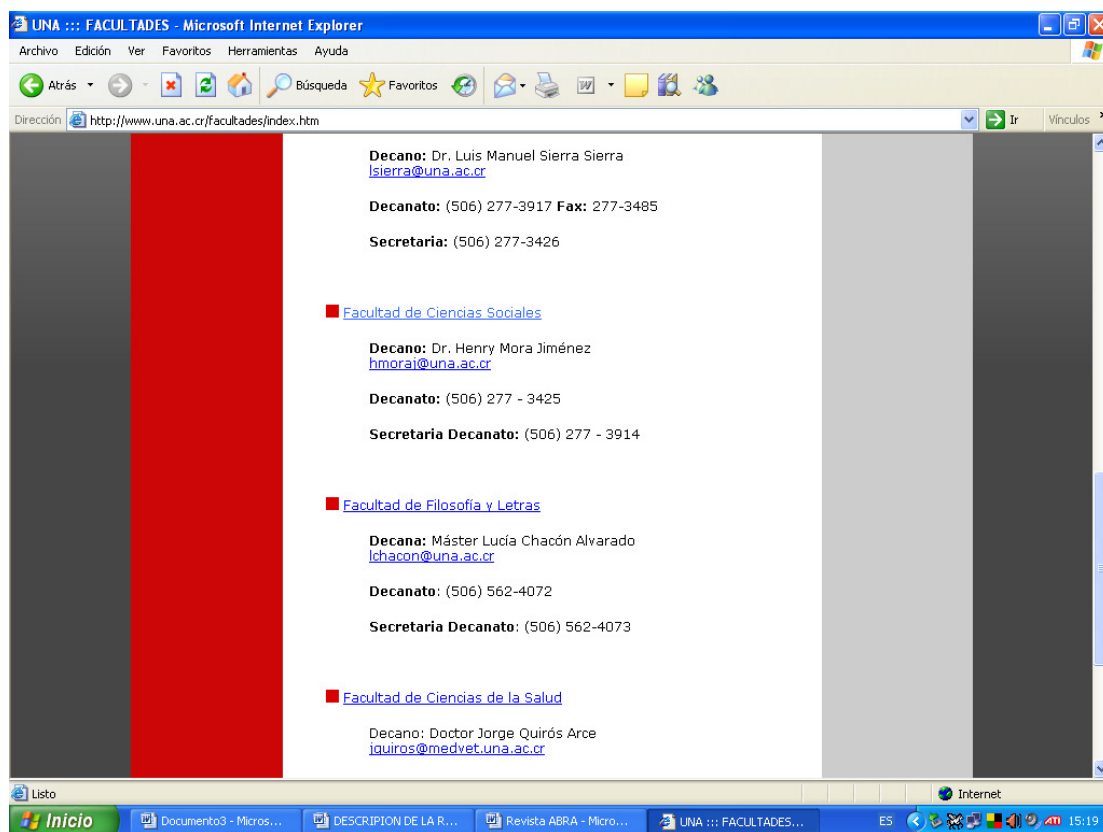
UNA ::: FACULTADES - Microsoft Internet Explorer

Archivo Edición Ver Favoritos Herramientas Ayuda

Atrás Búsqueda Favoritos

Dirección http://www.una.ac.cr/facultades/index.htm Ir Vínculos

Decano: Dr. Luis Manuel Sierra Sierra
lsierra@una.ac.cr

Decanato: (506) 277-3917 Fax: 277-3485

Secretaria: (506) 277-3426

Facultad de Ciencias Sociales

Decano: Dr. Henry Mora Jiménez
hmoraj@una.ac.cr

Decanato: (506) 277 - 3425

Secretaria Decanato: (506) 277 - 3914

Facultad de Filosofía y Letras

Decana: Máster Lucía Chacón Alvarado
lchacon@una.ac.cr

Decanato: (506) 562-4072

Secretaria Decanato: (506) 562-4073

Facultad de Ciencias de la Salud

Decano: Doctor Jorge Quirós Arce
jquiros@medvet.una.ac.cr

Listo Internet

Inicio Documento3 - Micros... DESCRIPION DE LA R... Revista ABRA - Micro... UNA ::: FACULTADES... ES 15:19